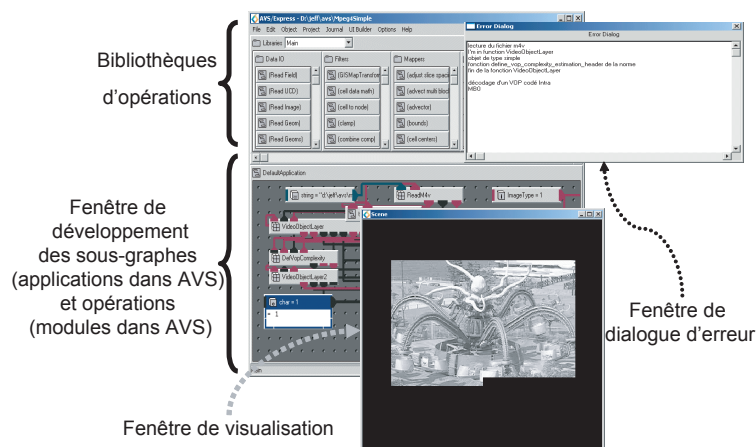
Bibliothèques d'opérations

AVS/Express - D:\jeff\avs\Mpeg4Simple

File Edit Object Project Journal UI Builder Options Help

Libraries: Main

Data IO

Filters

Mappers

{Read Field}

{Read UCD}

{Read Image}

{Read Geom}

{Read Geoms}

{GISMapTransfor

{cell data math}

{cell to node}

{clamp}

{combine comp}

{adjust slice spac

{advect multi bloc

{advector}

{bounds}

{cell centers}

Error Dialog

Error Dialog

lecture du fichier m4v
I'm in function VideoObjectLayer
objet de type simple
fonction define_vop_complexity_estimation_header de la norme
fin de la fonction VideoObjectLayer

décodage d'un VOP codé Intra
MBO

DefaultApplication

string = "d:\jeff\avs\r

ReadM4v

ImageType = 1

VideoObjectLayer

DefVopComplexity

VideoObjectLayer2

char = 1

1

Scene

Fenêtre de développement des sous-graphes (applications dans AVS) et opérations (modules dans AVS)

Fenêtre de dialogue d'erreur

Fenêtre de visualisation